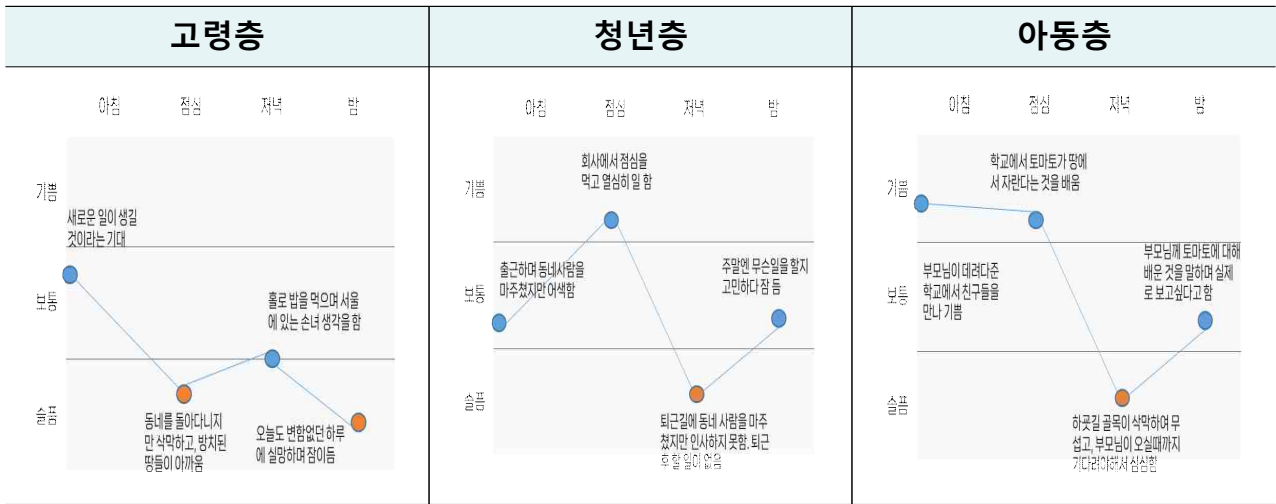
| 고령층 | 청년층 | 아동층 |
|---|---|---|

고령층

아침 점심 저녁 밤

기쁨
보통
슬픔

새로운 일이 생길 것이라는 기대

홀로 밥을 먹으며 서울에 있는 손녀 생각을 함

동네를 돌아다니지만 삭막하고, 방치된 땅들이 아까움

오늘도 변함없던 하루에 실망하며 잠이듬

청년층

아침 점심 저녁 밤

기쁨
보통
슬픔

회사에서 점심을 먹고 열심히 일 함

출근하며 동네사람을 마주쳤지만 어색함

주말엔 무슨일을 할지 고민하다 잠 듬

퇴근길에 동네 사람을 마주쳤지만 인사하지 못함. 퇴근 후 할 일이 없음

아동층

아침 점심 저녁 밤

기쁨
보통
슬픔

학교에서 토마토가 땅에서 자란다는 것을 배움

부모님이 데려다준 학교에서 친구들을 만나 기쁨

부모님께 토마토에 대해 배운 것을 말하며 실제로 보고싶다고 함

하굣길 골목이 삭막하여 무섭고, 부모님이 오실때까지 기다려야해서 심심함